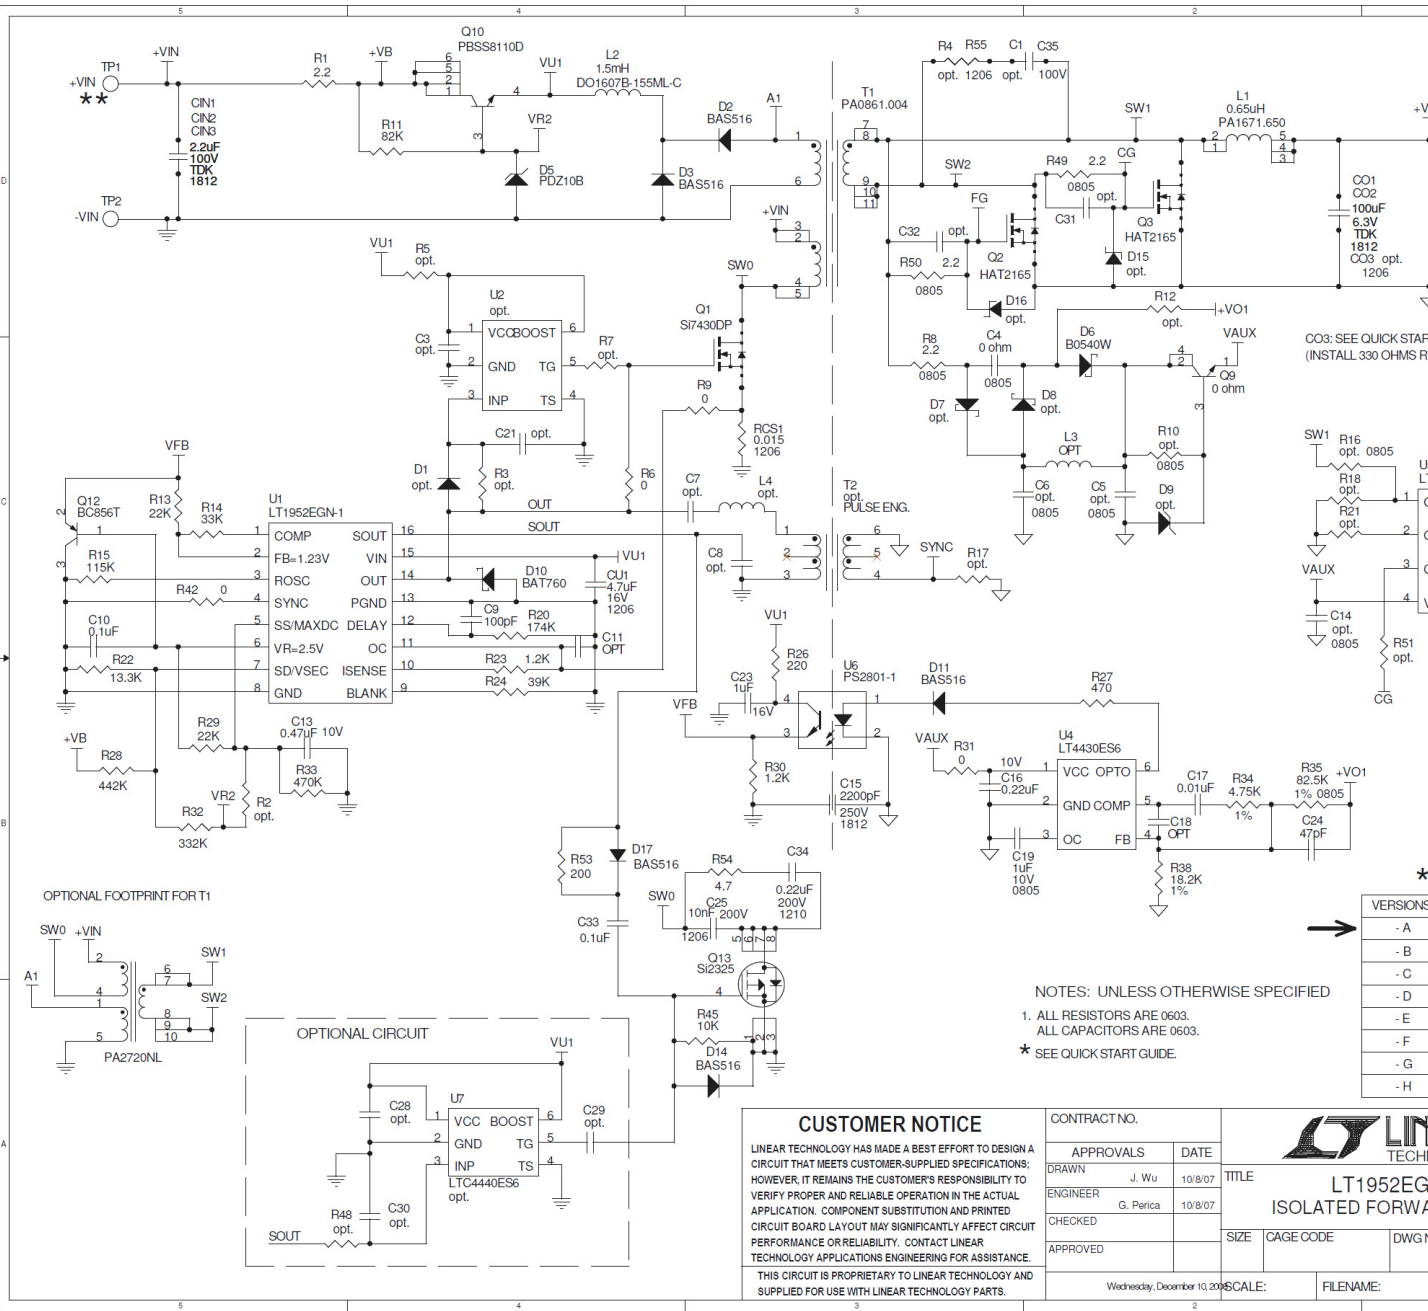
5 4 3 2

D

C

B

A

+VIN TP1
**
+VIN
CIN1 CIN2 CIN3 2.2uF 100V TDK 1812
TP2
-VIN
R1 2.2
+VB
R11 82K
Q10 PBSS8110D
6 5 2 1
4
3
VU1
VR2
D5 PDZ10B
L2 1.5mH DO1607B-155ML-C
D2 BAS516
D3 BAS516
A1
1
6
T1 PA0861.004
7 8
9 10 11
+VIN
3 2
4 5
SW0
R4 R55 C1 C35
opt. 1206 opt. 100V
SW1
L1 0.65uH PA1671.650
2 1 5 4 3
+V
SW2
R49 2.2
0805
CG
opt.
FG
C31
Q3 HAT2165
D15 opt.
C32 opt.
Q2 HAT2165
R50 2.2
0805
D16 opt.
R12 opt.
+VO1
CO1 CO2 100uF 6.3V TDK 1812 CO3 opt. 1206
CO3: SEE QUICK STAR (INSTALL 330 OHMS R
VU1
R5 opt.
U2 opt.
1 VCC BOOST 6
C3 opt.
2 GND TG 5
3 INP TS 4
R7 opt.
Q1 Si7430DP
R9 0
RCS1 0.015 1206
C21 opt.
R8 2.2
0805
C4 0 ohm
0805
D6 B0540W
VAUX
4 2 1 3
Q9 0 ohm
D7 opt.
D8 opt.
L3 OPT
R10 opt.
0805
VFB
D1 opt.
R3 opt.
R6 0
C7 opt.
L4 opt.
T2 opt. PULSE ENG.
C6 opt. 0805
C5 opt. 0805
D9 opt.
SW1 R16 opt. 0805
R18 opt.
R21 opt.
U L1
1
2
3
4
Q12 BC856T
2 1 3
R13 22K
R14 33K
U1 LT1952EGN-1
OUT
SOUT
1 COMP SOUT 16
R15 115K
2 FB=1.23V VIN 15
3 ROSC OUT 14
R42 0
4 SYNC PGND 13
C10 0.1uF
5 SS/MAXDC DELAY 12
6 VR=2.5V OC 11
R22 13.3K
7 SD/VSEC ISENSE 10
8 GND BLANK 9
VU1
CU1 4.7uF 16V 1206
D10 BAT760
C9 100pF
R20 174K
C11 OPT
R23 1.2K
R24 39K
C8 opt.
1 2 3
6 5 4
SYNC
R17 opt.
VAUX
C14 opt. 0805
R51 opt.
CG
+VB
R28 442K
R29 22K
C13 0.47uF 10V
R33 470K
VR2
R2 opt.
R32 332K
VU1
R26 220
U6 PS2801-1
D11 BAS516
R27 470
C23 1uF 16V
4
VFB
3
1
2
R30 1.2K
C15 2200pF 250V 1812
VAUX
R31 0
10V C16 0.22uF
U4 LT4430ES6
1 VCC OPTO 6
2 GND COMP 5
3 OC FB 4
C19 1uF 10V 0805
C17 0.01uF
R34 4.75K 1%
R35 82.5K 1% 0805
+VO1
C18 OPT
C24 47pF
R38 18.2K 1%
*
R53 200
D17 BAS516
R54 4.7
C34 0.22uF 200V 1210
SW0
C25 10nF 200V
1206
5 6 7 8
C33 0.1uF
Q13 Si2325
4
R45 10K
D14 BAS516
1 2 3
OPTIONAL FOOTPRINT FOR T1
SW0 +VIN
2
4
1
5
6 7
8 9 10
SW1
SW2
A1
PA2720NL
OPTIONAL CIRCUIT
VU1
U7
C28 opt.
1 VCC BOOST 6
2 GND TG 5
3 INP TS 4
LTC4440ES6 opt.
C29 opt.
R48 opt.
C30 opt.
SOUT
NOTES: UNLESS OTHERWISE SPECIFIED
1. ALL RESISTORS ARE 0603. ALL CAPACITORS ARE 0603.
* SEE QUICK START GUIDE.
VERSIONS
- A
- B
- C
- D
- E
- F
- G
- H
CUSTOMER NOTICE
LINEAR TECHNOLOGY HAS MADE A BEST EFFORT TO DESIGN A CIRCUIT THAT MEETS CUSTOMER-SUPPLIED SPECIFICATIONS; HOWEVER, IT REMAINS THE CUSTOMER'S RESPONSIBILITY TO VERIFY PROPER AND RELIABLE OPERATION IN THE ACTUAL APPLICATION. COMPONENT SUBSTITUTION AND PRINTED CIRCUIT BOARD LAYOUT MAY SIGNIFICANTLY AFFECT CIRCUIT PERFORMANCE OR RELIABILITY. CONTACT LINEAR TECHNOLOGY APPLICATIONS ENGINEERING FOR ASSISTANCE.
THIS CIRCUIT IS PROPRIETARY TO LINEAR TECHNOLOGY AND SUPPLIED FOR USE WITH LINEAR TECHNOLOGY PARTS.
CONTRACT NO.
| APPROVALS | | DATE |
|---|---|---|
| DRAWN | J. Wu | 10/8/07 |
| ENGINEER | G. Perica | 10/8/07 |
| CHECKED | | |
| APPROVED | | |
LIN TECH
TITLE
LT1952EG
ISOLATED FORWA
SIZE CAGE CODE DWG N
Wednesday, December 10, 2008 SCALE: FILENAME:
5 4 3 2